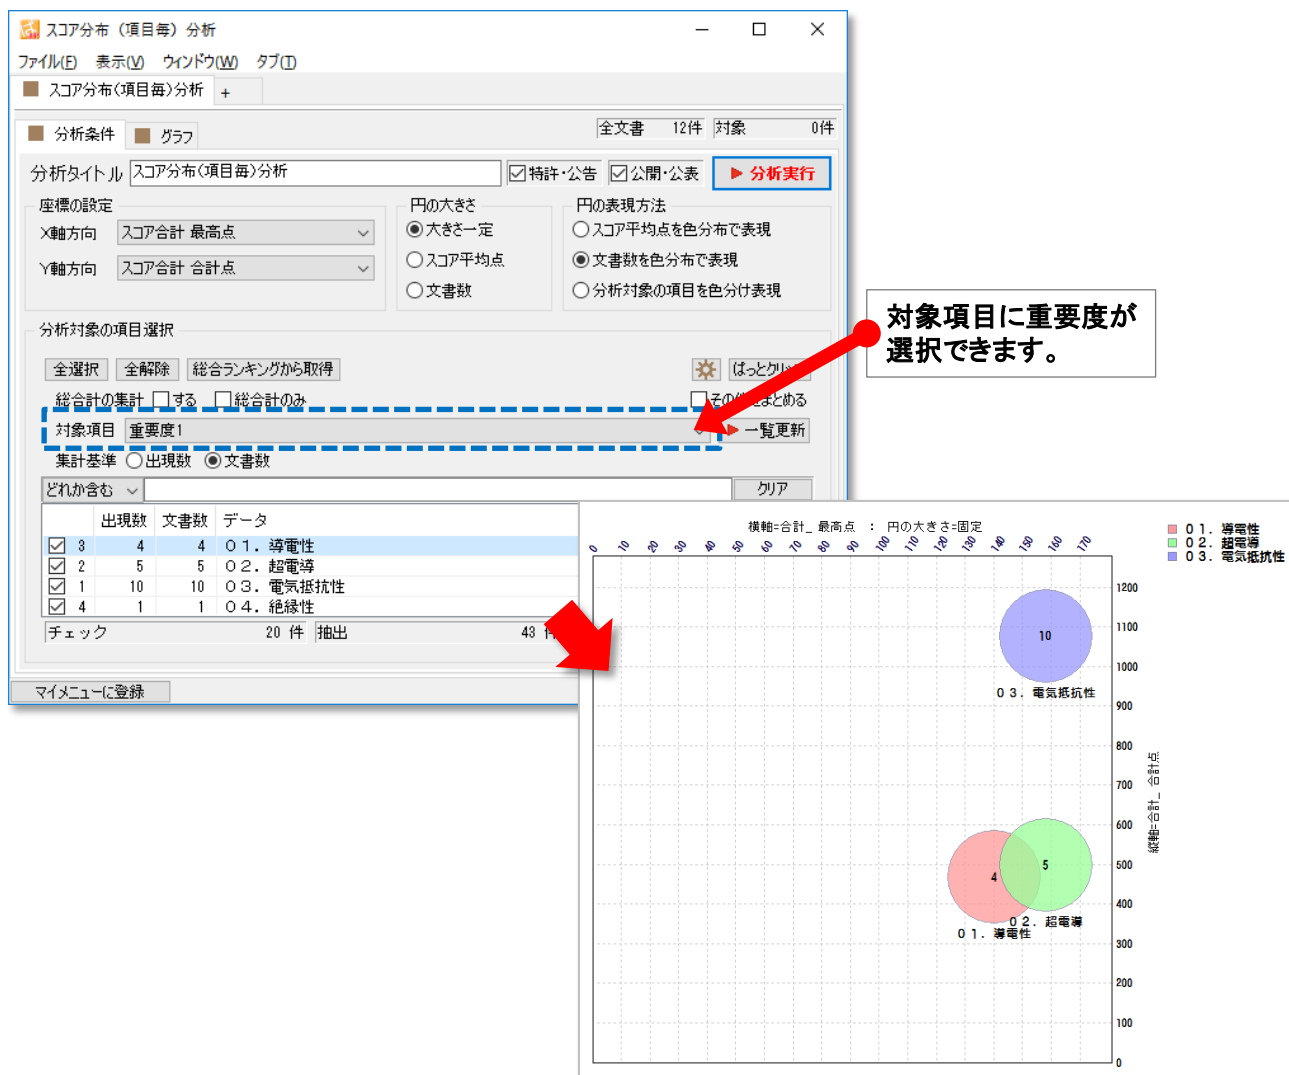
スコア分布（項目毎）分析

ファイル(F) 表示(V) ウィンドウ(W) タブ(T)

スコア分布(項目毎)分析 +

分析条件 グラフ

全文書 12件 対象 0件

分析タイトル スコア分布(項目毎)分析 特許・公告 公開・公表 ▶ 分析実行

座標の設定
X軸方向 スコア合計 最高点
Y軸方向 スコア合計 合計点

円の大きさ
大きさ一定
スコア平均点
文書数

円の表現方法
スコア平均点を色分布で表現
文書数を色分布で表現
分析対象の項目を色分け表現

分析対象の項目選択

全選択 全解除 総合ランキングから取得 はっとクリ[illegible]

総合計の集計 する 総合計のみ その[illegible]まとめる

対象項目 重要度1 ▶ 一覧更新

集計基準 出現数 文書数

どれか含む クリア

| | | 出現数 | 文書数 | データ |
|---|---|---|---|---|
| ☑ | 3 | 4 | 4 | ０１．導電性 |
| ☑ | 2 | 5 | 5 | ０２．超電導 |
| ☑ | 1 | 10 | 10 | ０３．電気抵抗性 |
| ☑ | 4 | 1 | 1 | ０４．絶縁性 |

チェック 20 件 抽出 43 件

マイメニューに登録

対象項目に重要度が選択できます。

横軸=合計_最高点 : 円の大きさ=固定

0 10 20 30 40 50 60 70 80 90 100 110 120 130 140 150 160 170

０１．導電性
０２．超電導
０３．電気抵抗性

1200 1100 1000 900 800 700 600 500 400 300 200 100 0

縦軸=合計_合計点

10
０３．電気抵抗性
4
5
０２．超電導
０１．導電性